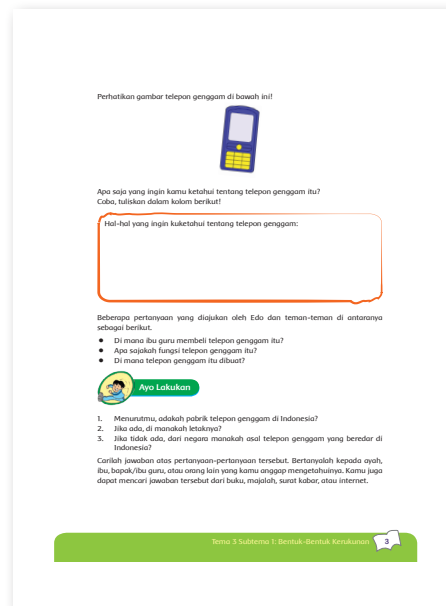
Perhatikan gambar telepon genggam di bawah ini!

Apa saja yang ingin kamu ketahui tentang telepon genggam itu? Coba, tuliskan dalam kolom berikut!

Hal-hal yang ingin kuketahui tentang telepon genggam:

Beberapa pertanyaan yang diajukan oleh Edo dan teman-teman di antaranya sebagai berikut.

- Di mana ibu guru membeli telepon genggam itu?
- Apa sajakah fungsi telepon genggam itu?
- Di mana telepon genggam itu dibuat?

Ayo Lakukan

1. Menurutmu, adakah pabrik telepon genggam di Indonesia?
2. Jika ada, di manakah letaknya?
3. Jika tidak ada, dari negara manakah asal telepon genggam yang beredar di Indonesia?

Carilah jawaban atas pertanyaan-pertanyaan tersebut. Bertanyalah kepada ayah, ibu, bapak/ibu guru, atau orang lain yang kamu anggap mengetahuinya. Kamu juga dapat mencari jawaban tersebut dari buku, majalah, surat kabar, atau internet.

Tema 3 Subtema 1: Bentuk-Bentuk Kenakalan 3